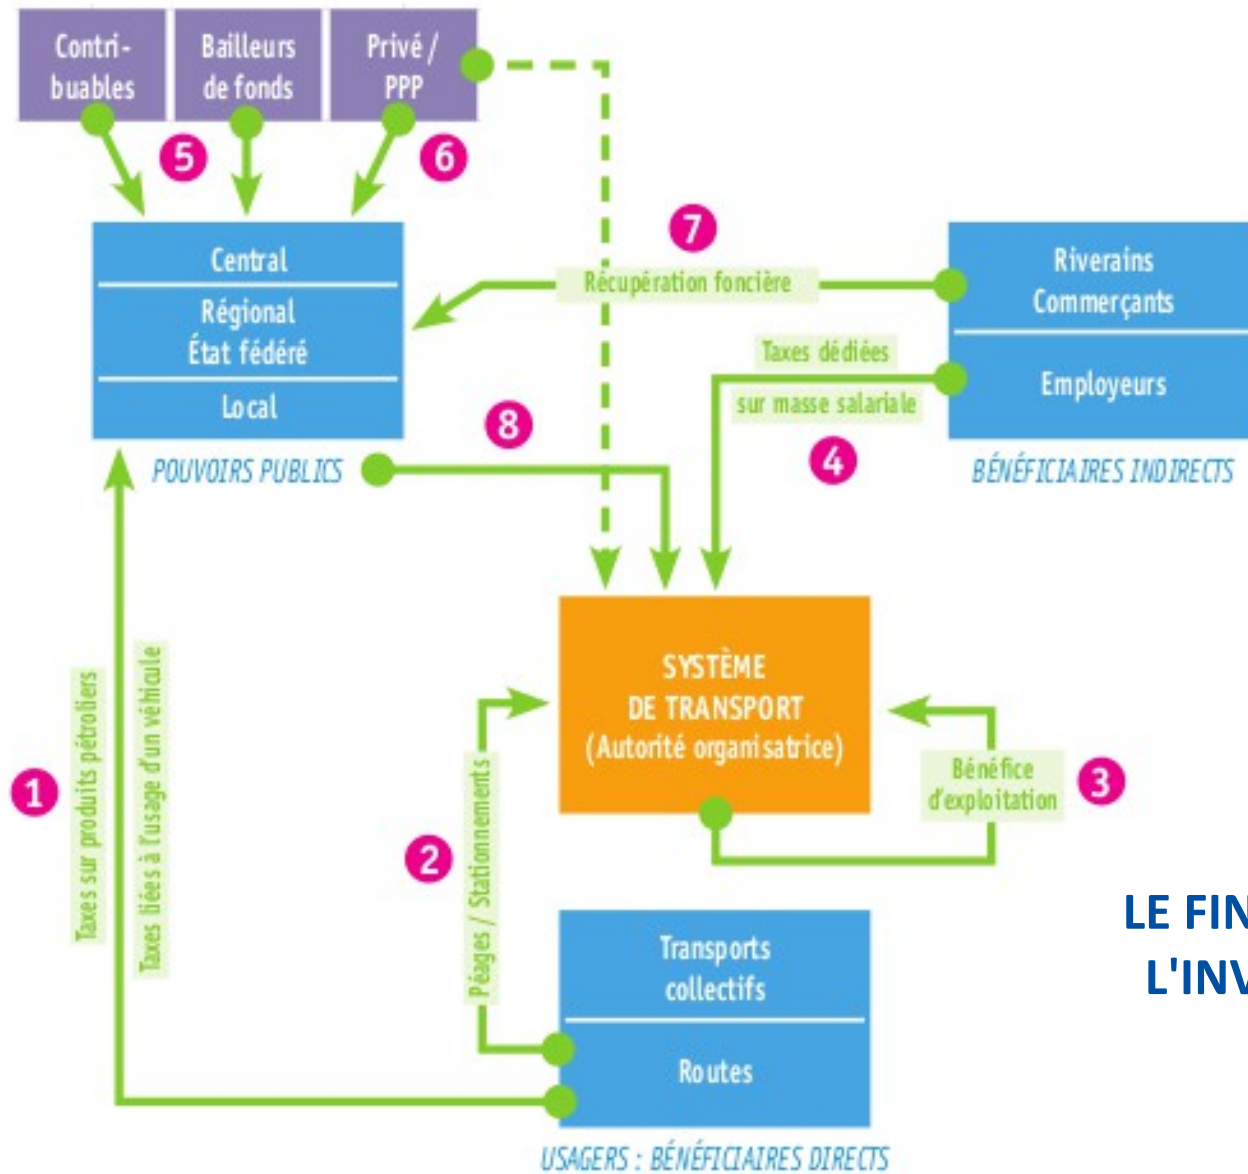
Contribuables

Bailleurs de fonds

Privé / PPP

5

6

Central

Régional
État fédéré

Local

POUVOIRS PUBLICS

7

Récupération foncière

Riverains
Commerçants

Employeurs

BÉNÉFICIAIRES INDIRECTS

Taxes dédiées

sur masse salariale

8

4

1

Taxes sur produits pétroliers

Taxes liées à l'usage d'un véhicule

SYSTÈME
DE TRANSPORT
(Autorité organisatrice)

3

Bénéfice d'exploitation

2

Péages / Stationnements

Transports collectifs

Routes

USAGERS : BÉNÉFICIAIRES DIRECTS

LE FIN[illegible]
L'INV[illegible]